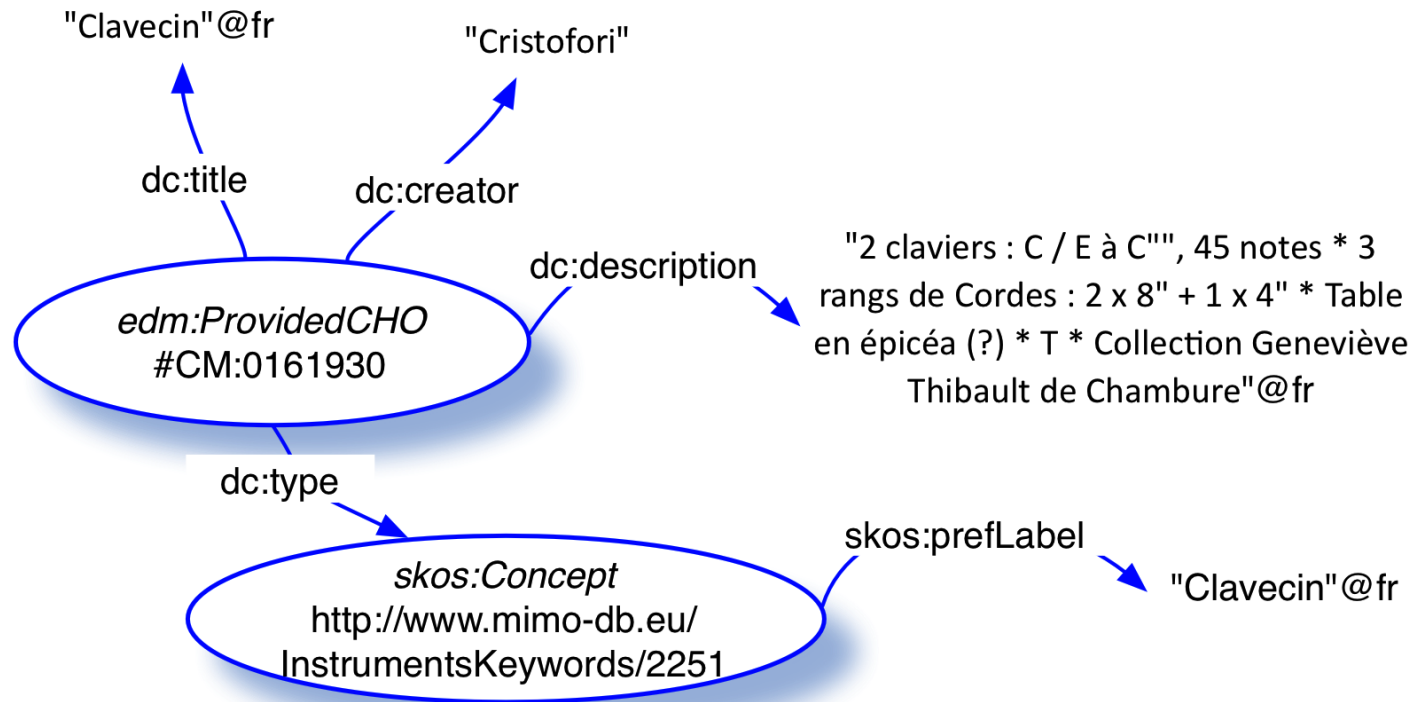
"Clavecin"@fr

"Cristofori"

dc:title

dc:creator

dc:description

"2 claviers : C / E à C"", 45 notes * 3 rangs de Cordes : 2 x 8" + 1 x 4" * Table en épicéa (?) * T * Collection Geneviève Thibault de Chambure"@fr

edm:ProvidedCHO
#CM:0161930

dc:type

skos:prefLabel

skos:Concept
http://www.mimo-db.eu/
InstrumentsKeywords/2251

"Clavecin"@fr